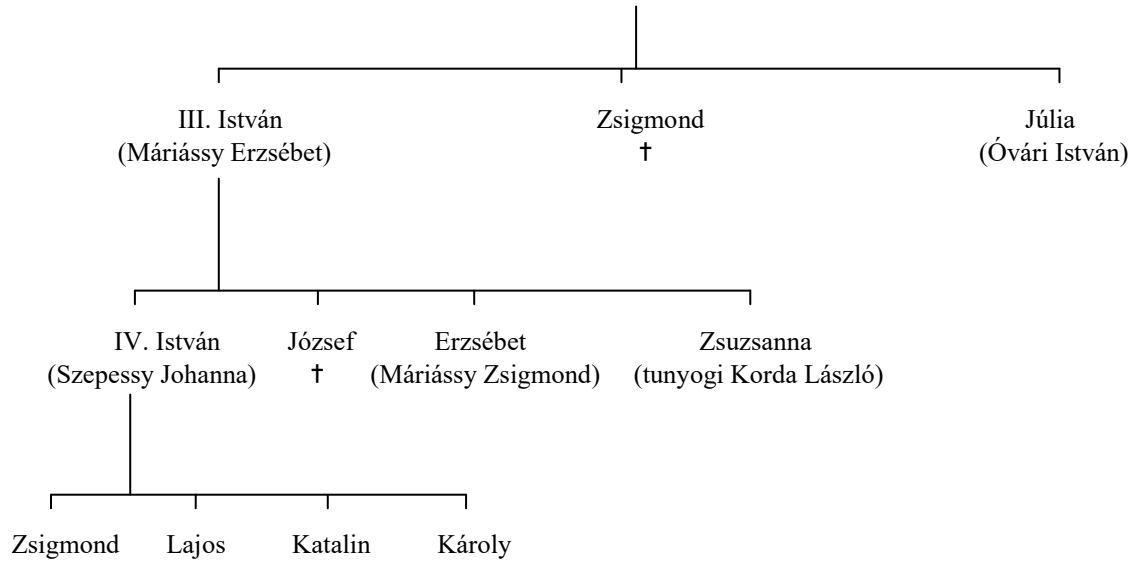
III. István
(Máriássy Erzsébet)

Zsigmond
†

Júlia
(Óvári István)

IV. István
(Szepessy Johanna)

József
†

Erzsébet
(Máriássy Zsigmond)

Zsuzsanna
(tunyogi Korda László)

Zsigmond

Lajos

Katalin

Károly